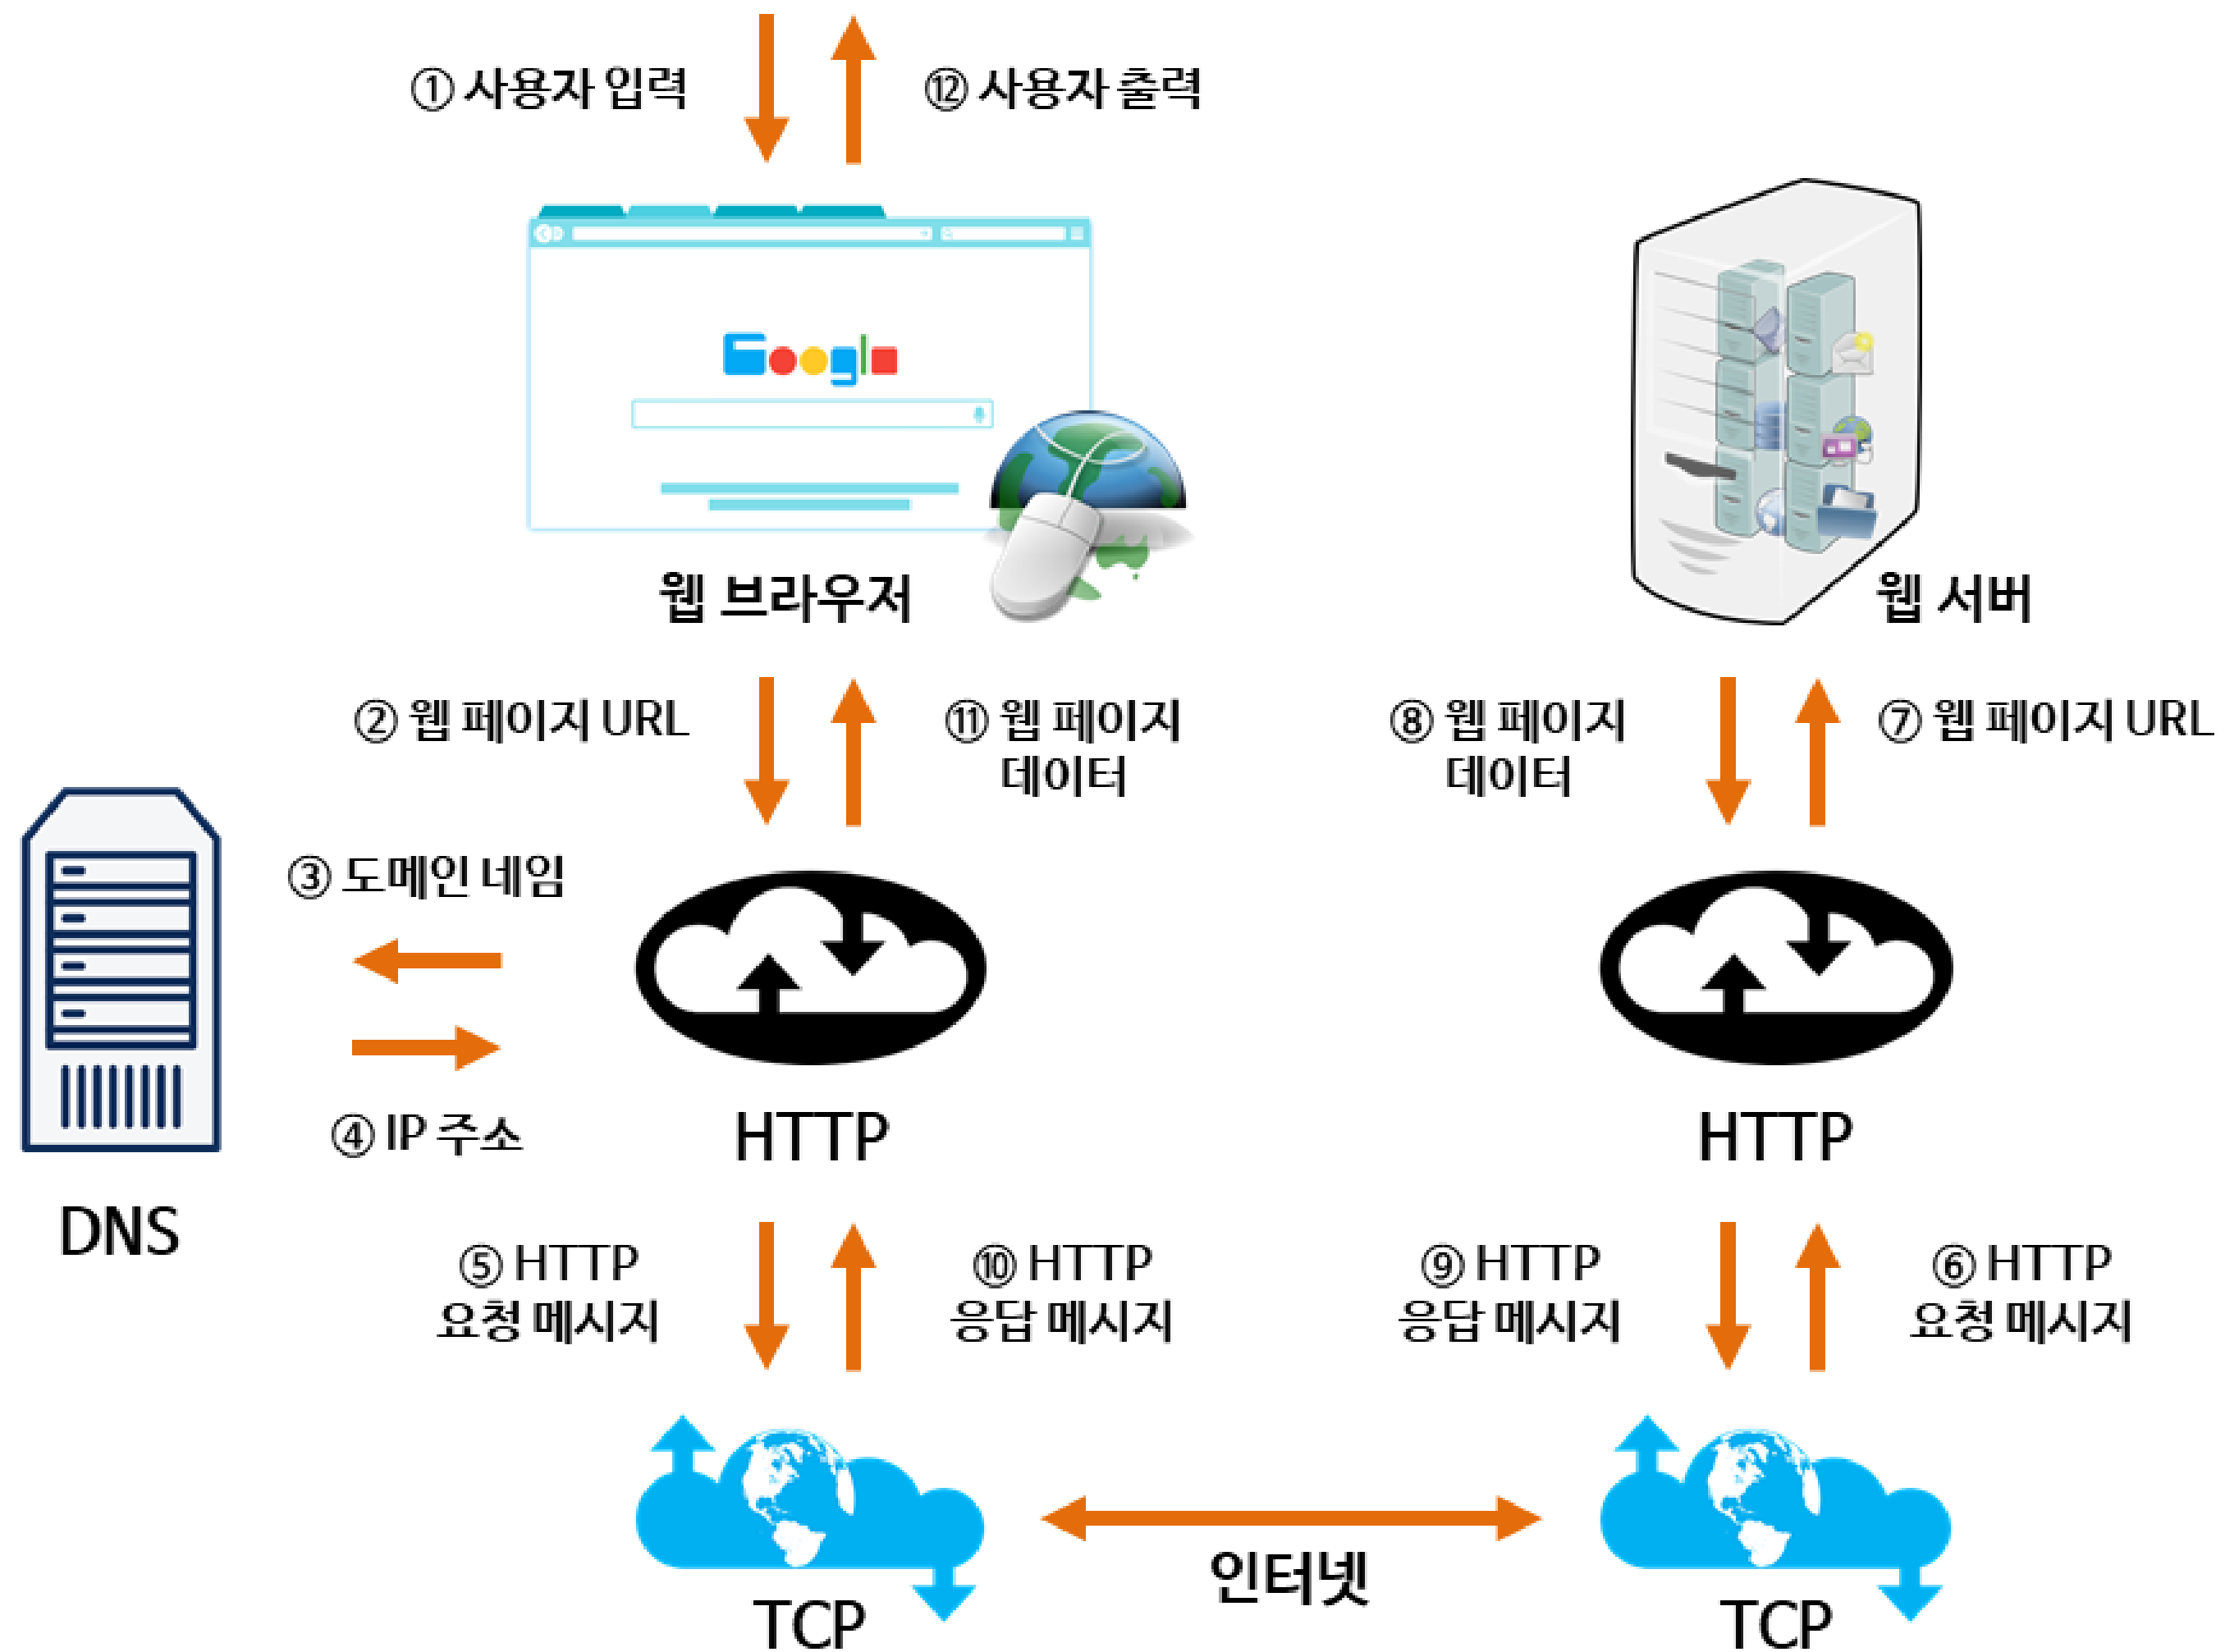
① 사용자 입력

⑫ 사용자 출력

Google

웹 브라우저

웹 서버

② 웹 페이지 URL

⑪ 웹 페이지 데이터

⑧ 웹 페이지 데이터

⑦ 웹 페이지 URL

③ 도메인 네임

④ IP 주소

DNS

HTTP

HTTP

⑤ HTTP 요청 메시지

⑩ HTTP 응답 메시지

⑨ HTTP 응답 메시지

⑥ HTTP 요청 메시지

TCP

인터넷

TCP